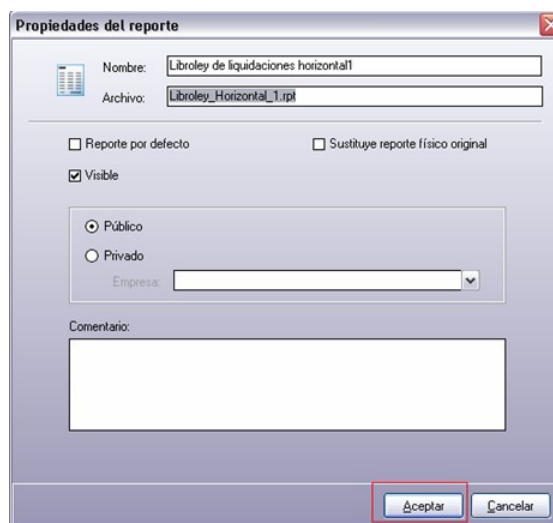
Propiedades del reporte

Nombre: Libroley de liquidaciones horizontal1

Archivo: Libroley_Horizontal_1.rpt

☐ Reporte por defecto

☐ Sustituye reporte físico original

☑ Visible

⦿ Público

○ Privado

Empresa:

Comentario:

Aceptar

Cancelar